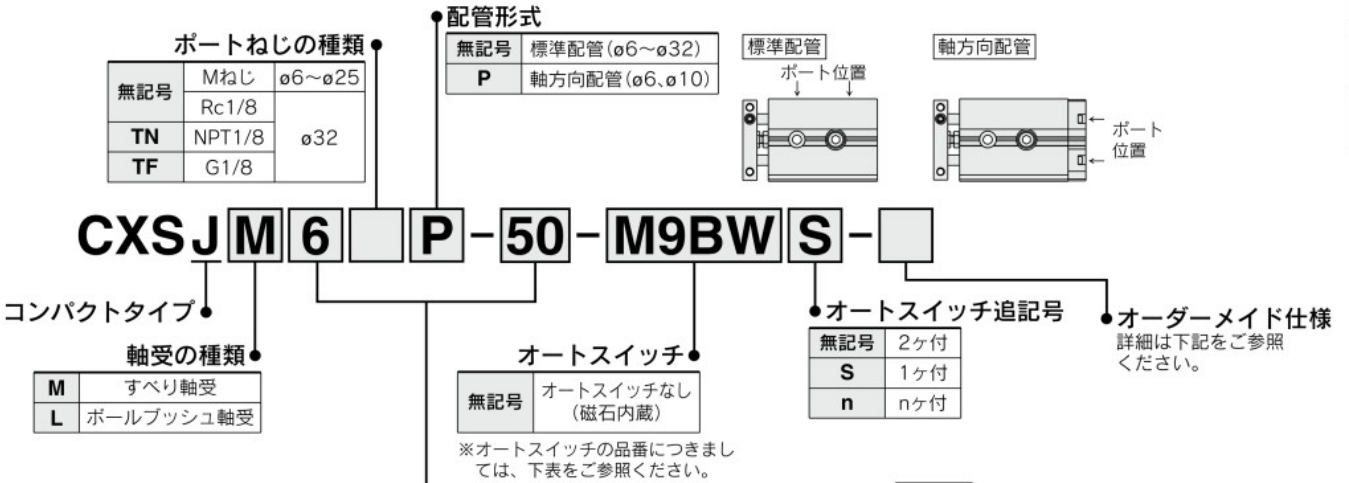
配管形式

| 無記号 | 標準配管(ø6~ø32) |
|---|---|
| P | 軸方向配管(ø6、ø10) |

標準配管

ポート位置

軸方向配管

ポート位置

ポートねじの種類

| 無記号 | Mねじ | ø6~ø25 |
|---|---|---|
| 無記号 | Rc1/8 | ø32 |
| TN | NPT1/8 | ø32 |
| TF | G1/8 | ø32 |

CXSJ M 6 P - 50 - M9BW S -

コンパクトタイプ

軸受の種類

| M | すべり軸受 |
|---|---|
| L | ボールブッシュ軸受 |

オートスイッチ

| 無記号 | オートスイッチなし (磁石内蔵) |
|---|---|

※オートスイッチの品番につきましては、下表をご参照ください。

オートスイッチ追記号

| 無記号 | 2ヶ付 |
|---|---|
| S | 1ヶ付 |
| n | nヶ付 |

オーダーメイド仕様
詳細は下記をご参照ください。